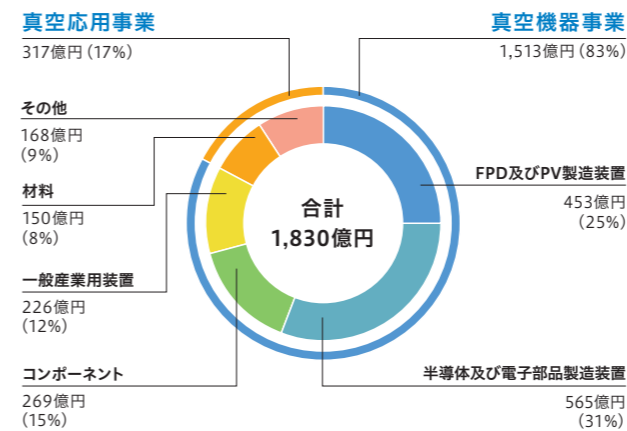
真空応用事業
317億円（17%）

真空機器事業
1,513億円（83%）

その他
168億円
（9%）

材料
150億円
（8%）

一般産業用装置
226億円
（12%）

コンポーネント
269億円
（15%）

合計
1,830億円

FPD及びPV製造装置
453億円
（25%）

半導体及び電子部品製造装置
565億円
（31%）